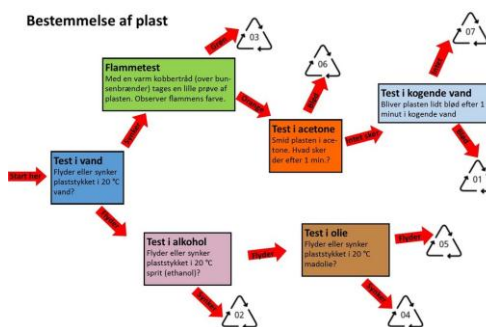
Bestemmelse af plast

Start her

Test i vand
Flyder eller synker plaststykket i 20 °C vand?

Flyder

Flammetest
Med en varm kobbertråd (over bunsenbrænder) tages en lille prøve af plasten. Observer flammens farve.

Grøn

03

Gul

Test i acetone
Smid plasten i acetone. Hvad sker der efter 1 min.?

Blød

06

Intet sker

Test i kogende vand
Bliver plasten lidt blød efter 1 minut i kogende vand

Nej

07

Ja

01

Synker

Test i alkohol
Flyder eller synker plaststykket i 20 °C sprit (ethanol)?

Flyder

02

Test i olie
Flyder eller synker plaststykket i 20 °C madolie?

Flyder

05

Synker

04